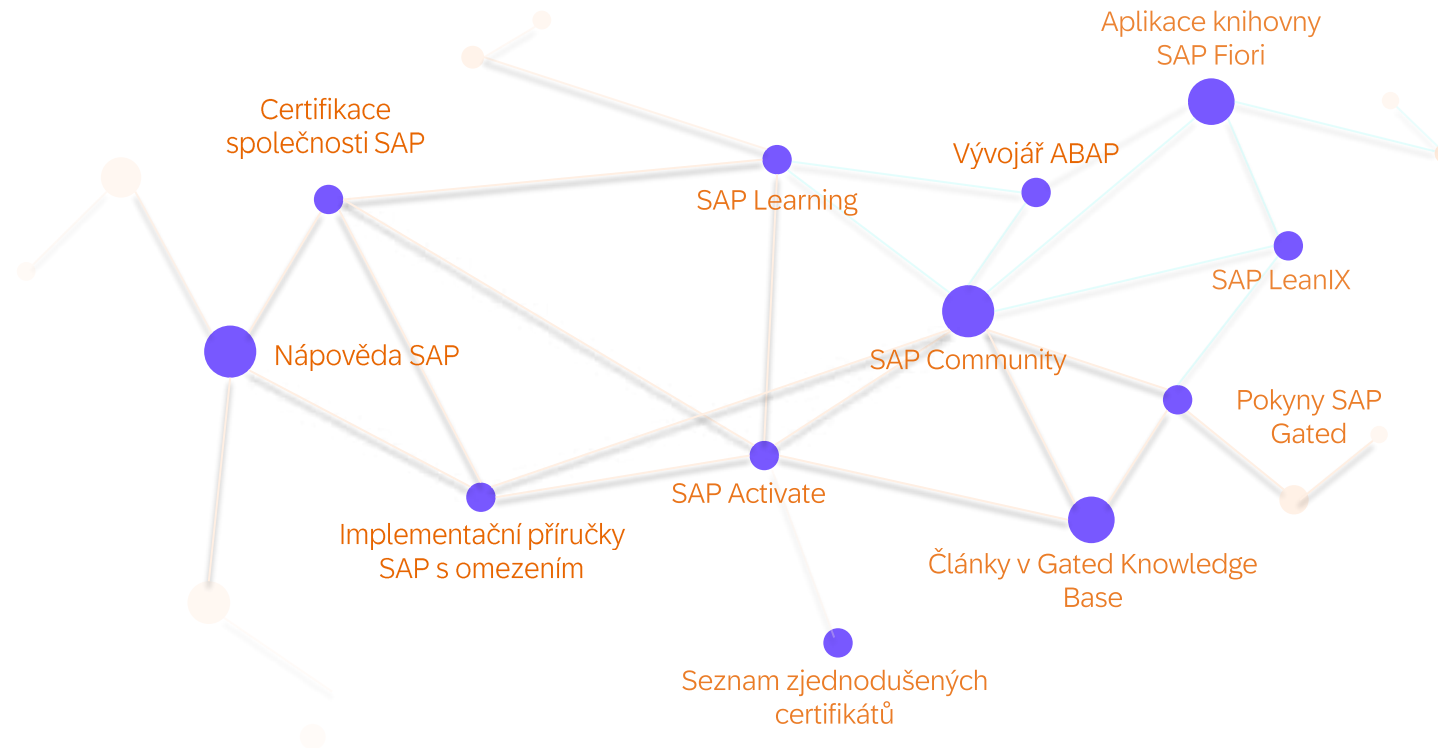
Aplikace knihovny SAP Fiori

Certifikace společnosti SAP

Vývojář ABAP

SAP Learning

SAP LeanIX

Nápověda SAP

SAP Community

Pokyny SAP Gated

SAP Activate

Implementační příručky SAP s omezením

Články v Gated Knowledge Base

Seznam zjednodušených certifikátů